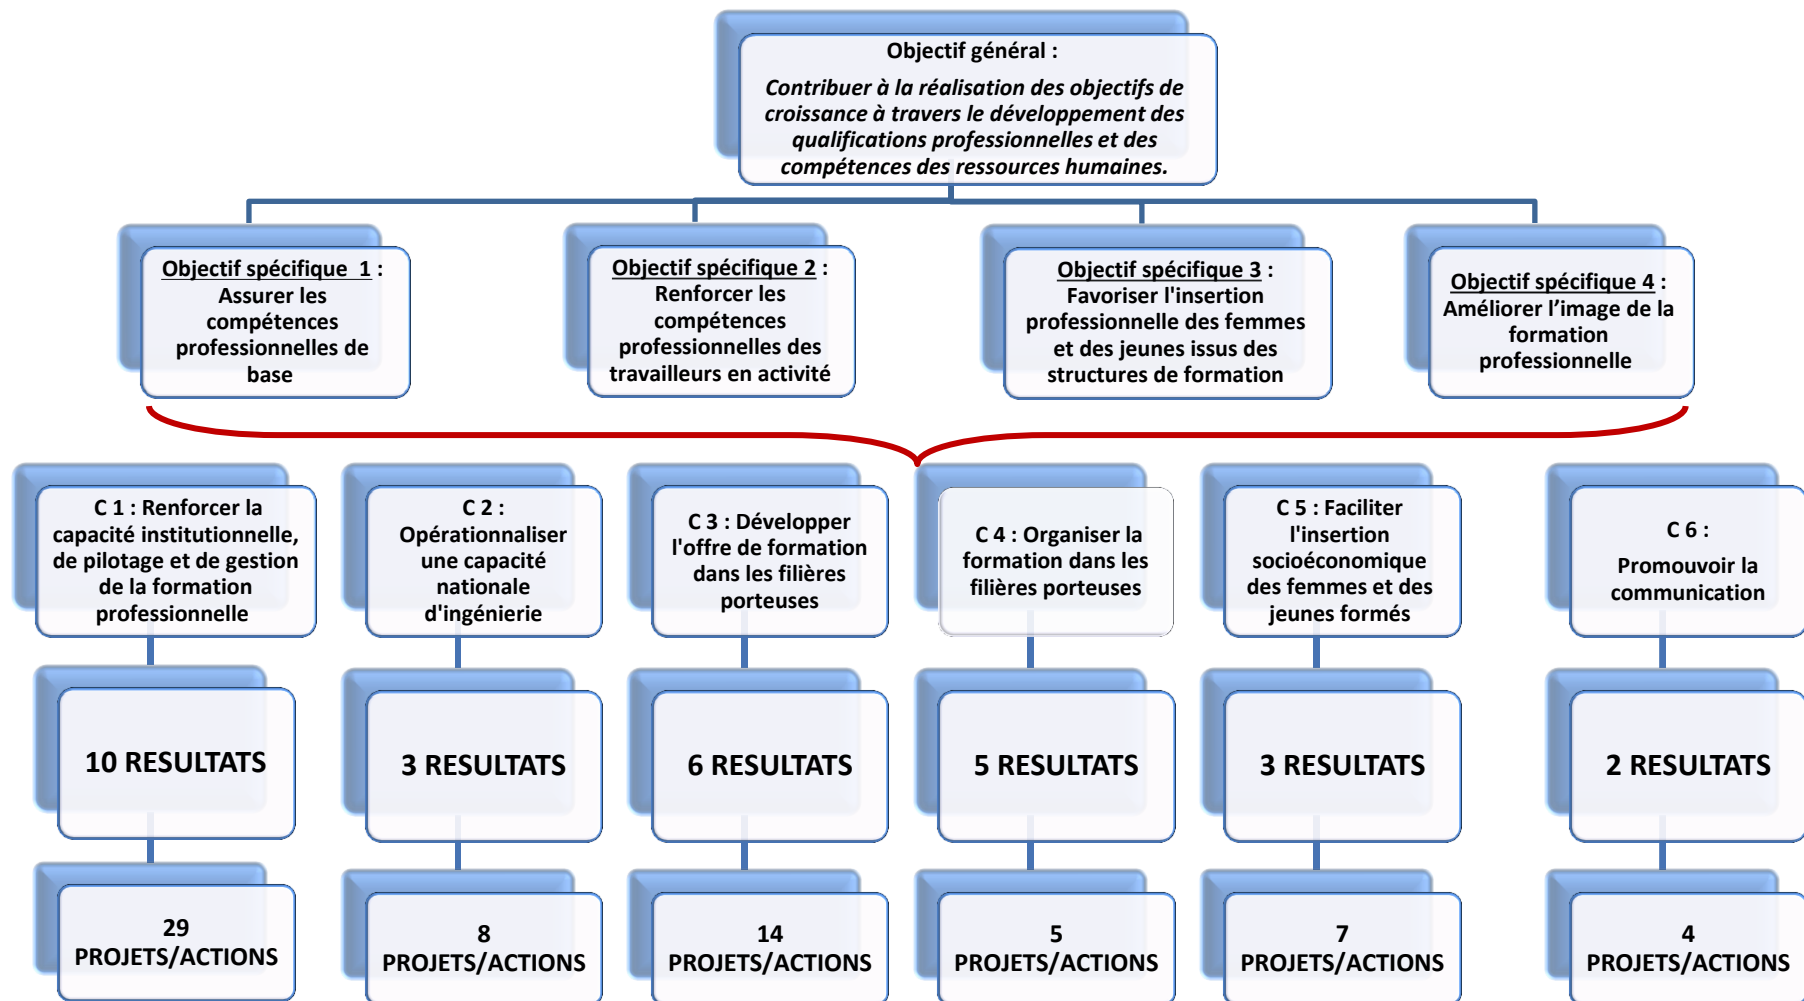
Objectif général :

Contribuer à la réalisation des objectifs de croissance à travers le développement des qualifications professionnelles et des compétences des ressources humaines.

Objectif spécifique 1 : Assurer les compétences professionnelles de base

Objectif spécifique 2 : Renforcer les compétences professionnelles des travailleurs en activité

Objectif spécifique 3 : Favoriser l'insertion professionnelle des femmes et des jeunes issus des structures de formation

Objectif spécifique 4 : Améliorer l'image de la formation professionnelle

C 1 : Renforcer la capacité institutionnelle, de pilotage et de gestion de la formation professionnelle

10 RESULTATS

29 PROJETS/ACTIONS

C 2 : Opérationnaliser une capacité nationale d'ingénierie

3 RESULTATS

8 PROJETS/ACTIONS

C 3 : Développer l'offre de formation dans les filières porteuses

6 RESULTATS

14 PROJETS/ACTIONS

C 4 : Organiser la formation dans les filières porteuses

5 RESULTATS

5 PROJETS/ACTIONS

C 5 : Faciliter l'insertion socioéconomique des femmes et des jeunes formés

3 RESULTATS

7 PROJETS/ACTIONS

C 6 : Promouvoir la communication

2 RESULTATS

4 PROJETS/ACTIONS